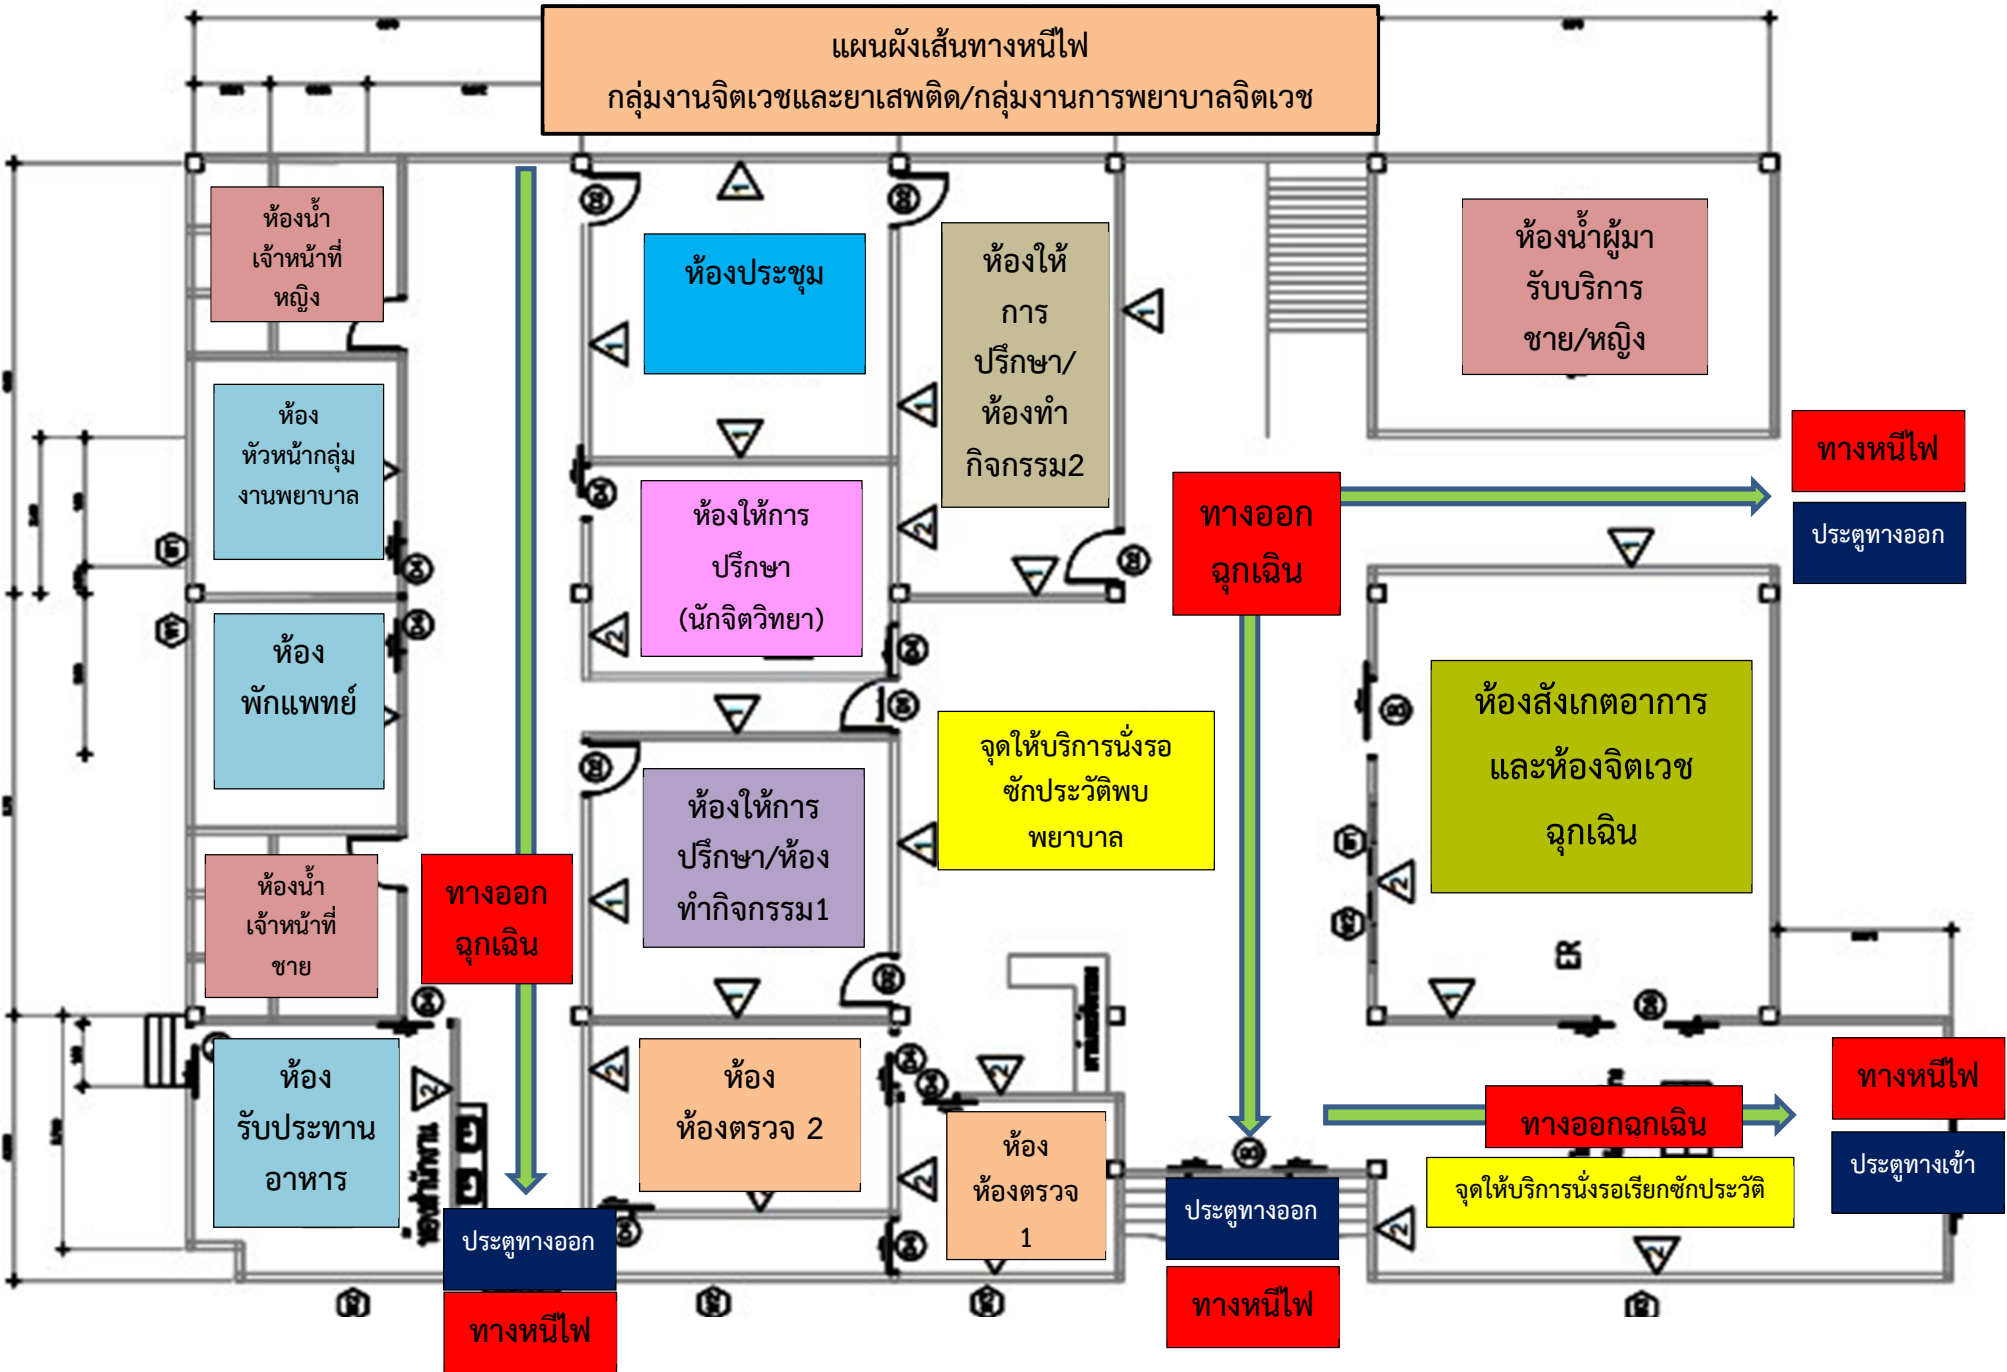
แผนผังเส้นทางหนีไฟ
กลุ่มงานจิตเวชและยาเสพติด/กลุ่มงานการพยาบาลจิตเวช

ห้องน้ำเจ้าหน้าที่หญิง

ห้องประชุม

ห้องให้การปรึกษา/ห้องทำกิจกรรม2

ห้องน้ำผู้มารับบริการชาย/หญิง

ห้องหัวหน้ากลุ่มงานพยาบาล

ห้องให้การปรึกษา(นักจิตวิทยา)

ทางออกฉุกเฉิน

ทางหนีไฟ

ประตูทางออก

ห้องพักแพทย์

ห้องสังเกตอาการและห้องจิตเวชฉุกเฉิน

จุดให้บริการนั่งรอซักประวัติพบพยาบาล

ห้องให้การปรึกษา/ห้องทำกิจกรรม1

ห้องน้ำเจ้าหน้าที่ชาย

ทางออกฉุกเฉิน

ห้องรับประทานอาหาร

ห้องห้องตรวจ 2

ห้องห้องตรวจ 1

ทางหนีไฟ

ทางออกฉุกเฉิน

จุดให้บริการนั่งรอเรียกซักประวัติ

ประตูทางเข้า

ประตูทางออก

ประตูทางออก

ทางหนีไฟ

ทางหนีไฟ